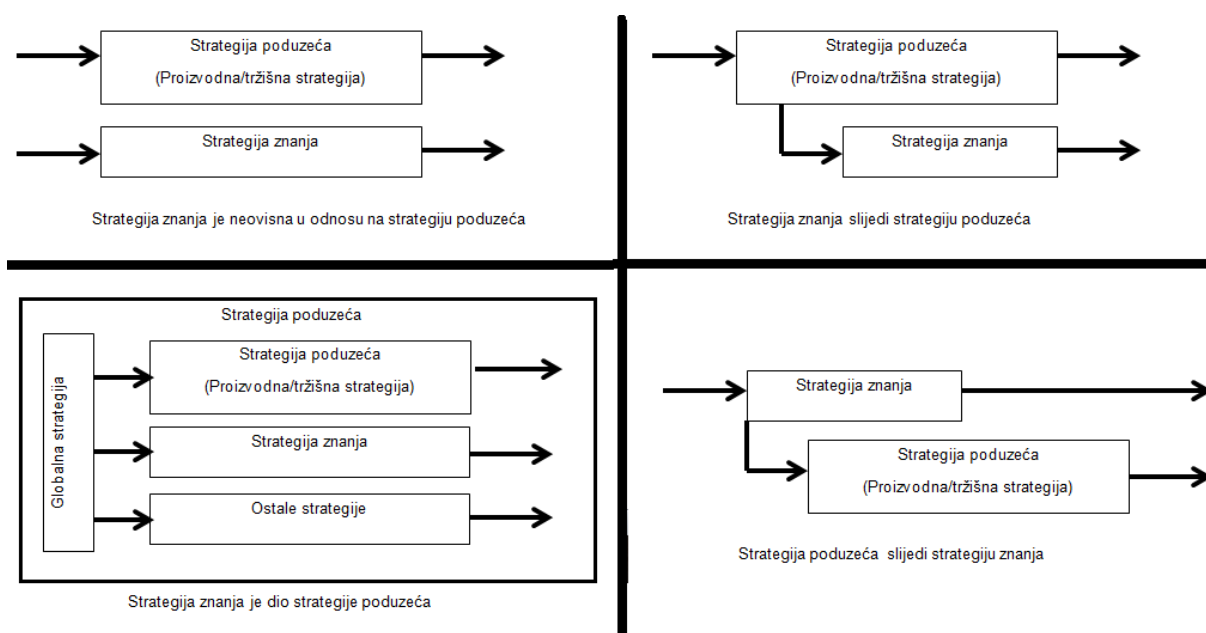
Strategija poduzeća
(Proizvodna/tržišna strategija)

Strategija znanja

Strategija znanja je neovisna u odnosu na strategiju poduzeća

Strategija poduzeća
(Proizvodna/tržišna strategija)

Strategija znanja

Strategija znanja slijedi strategiju poduzeća

Strategija poduzeća

Globalna strategija

Strategija poduzeća
(Proizvodna/tržišna strategija)

Strategija znanja

Ostale strategije

Strategija znanja je dio strategije poduzeća

Strategija znanja

Strategija poduzeća
(Proizvodna/tržišna strategija)

Strategija poduzeća slijedi strategiju znanja